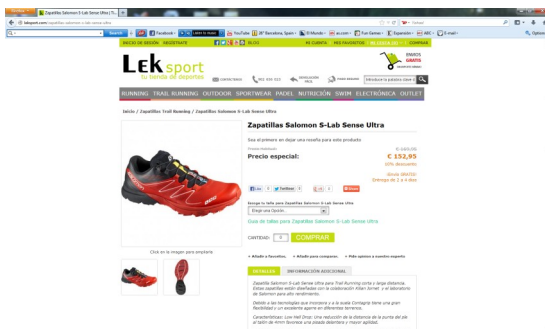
Zapatillas Salomon S-Lab Sense Ultra | Te...

www.leksport.com/zapatillas-salomon-s-lab-sense-ultra

Search | Facebook | YouTube | Barcelona, Spain | El Mundo | as.com | Fun Games | Expansión | ABC | E-mail | Options

INICIO DE SESIÓN | REGISTRATE | BLOG | MI CUENTA | MIS FAVORITOS | MI CESTA (0) | COMPRAR

Lek sport
tu tienda de deportes

CONTACTANOS | 902 400 023 | DEVOLUCIÓN FÁCIL | ENVÍOS GRATIS

RUNNING | TRAIL RUNNING | OUTDOOR | SPORTWEAR | PADEL | NUTRICIÓN | SWIM | ELECTRÓNICA | OUTLET

Inicio / Zapatillas Trail Running / Zapatillas Salomon S-Lab Sense Ultra

Zapatillas Salomon S-Lab Sense Ultra

Sea el primero en dejar una reseña para este producto

Precio especial:

€ 169,95
€ 152,95
10% descuento

Envío GRATIS!
Entrega de 2 a 4 días

Like | Tweet | +1

Escoge tu talla para Zapatillas Salomon S-Lab Sense Ultra

Elige una Opción...

Guía de tallas para Zapatillas Salomon S-Lab Sense Ultra

CANTIDAD: 1 COMPRAR

Click en la imagen para ampliarla

+ Añadir a favoritos | + Añadir para comparar | + Pide opinión a nuestro experto

DETALLES | INFORMACIÓN ADICIONAL

Zapatilla Salomon S-Lab Sense ultra para Trail Running corta y larga distancia. Estas zapatillas están diseñadas con la colaboración Kilian Jornet, y el laboratorio de Salomon para alto rendimiento.

Debido a las tecnologías que incorpora y a la suela Contagrip tiene una gran flexibilidad y un excelente agarre en diferentes terrenos.

Características: Low-Heel Drop: una reducción de la distancia de la punta del pie al talón de 4mm favorece una pisada delantera y mayor agilidad.